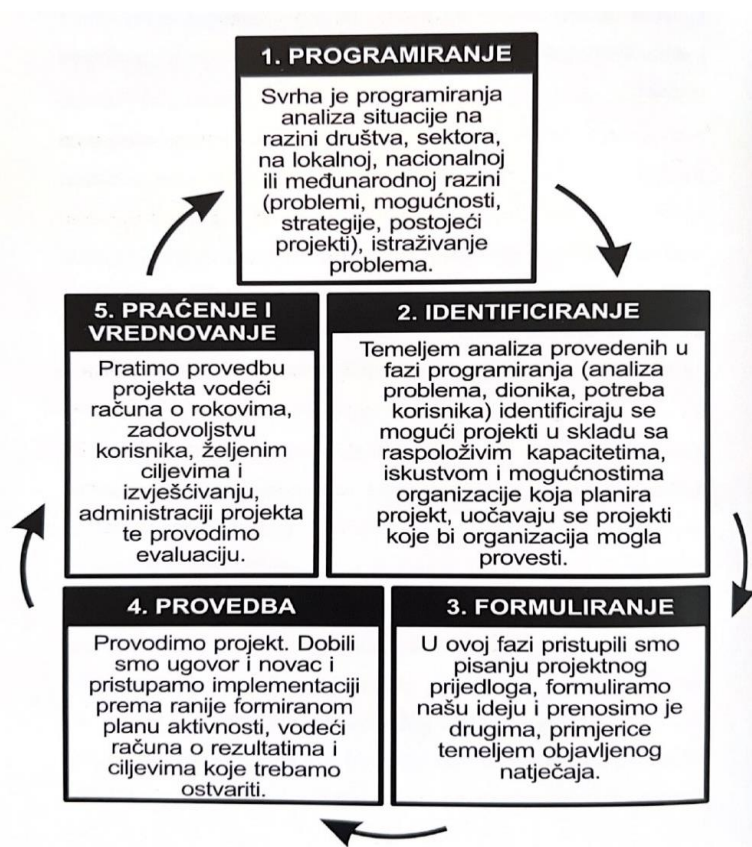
1. PROGRAMIRANJE

Svrha je programiranja analiza situacije na razini društva, sektora, na lokalnoj, nacionalnoj ili međunarodnoj razini (problemi, mogućnosti, strategije, postojeći projekti), istraživanje problema.

5. PRAĆENJE I VREDNOVANJE

Pratimo provedbu projekta vodeći računa o rokovima, zadovoljstvu korisnika, željenim ciljevima i izvješćivanju, administraciji projekta te provodimo evaluaciju.

2. IDENTIFICIRANJE

Temeljem analiza provedenih u fazi programiranja (analiza problema, dionika, potreba korisnika) identificiraju se mogući projekti u skladu sa raspoloživim kapacitetima, iskustvom i mogućnostima organizacije koja planira projekt, uočavaju se projekti koje bi organizacija mogla provesti.

4. PROVEDBA

Provodimo projekt. Dobili smo ugovor i novac i pristupamo implementaciji prema ranije formiranom planu aktivnosti, vodeći računa o rezultatima i ciljevima koje trebamo ostvariti.

3. FORMULIRANJE

U ovoj fazi pristupili smo pisanju projektnog prijedloga, formuliramo našu ideju i prenosimo je drugima, primjerice temeljem objavljenog natječaja.